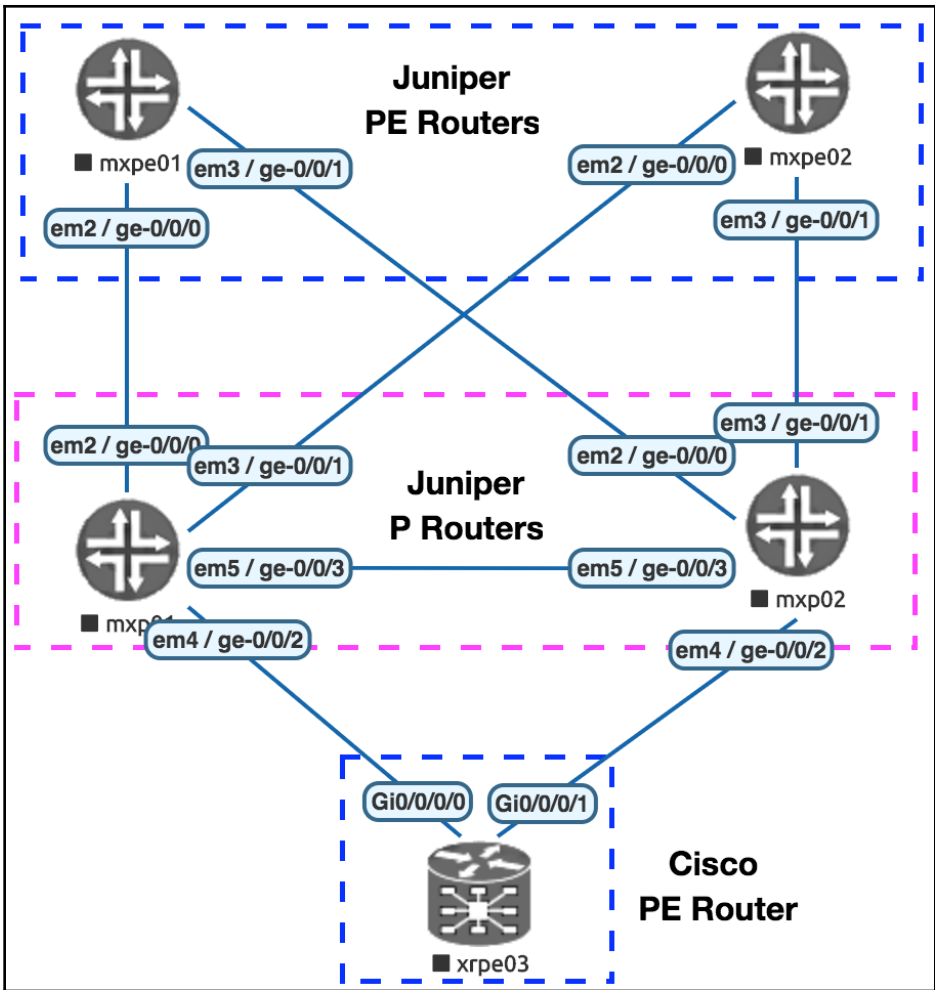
Juniper
PE Routers

mxpe01
em3 / ge-0/0/1
em2 / ge-0/0/0

em2 / ge-0/0/0
mxpe02
em3 / ge-0/0/1

em2 / ge-0/0/0
em3 / ge-0/0/1
Juniper
P Routers
em3 / ge-0/0/1
em2 / ge-0/0/0

em5 / ge-0/0/3
em5 / ge-0/0/3
mxp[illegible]
mxp02
em4 / ge-0/0/2
em4 / ge-0/0/2

Gi0/0/0/0
Gi0/0/0/1
Cisco
PE Router
xrpe03